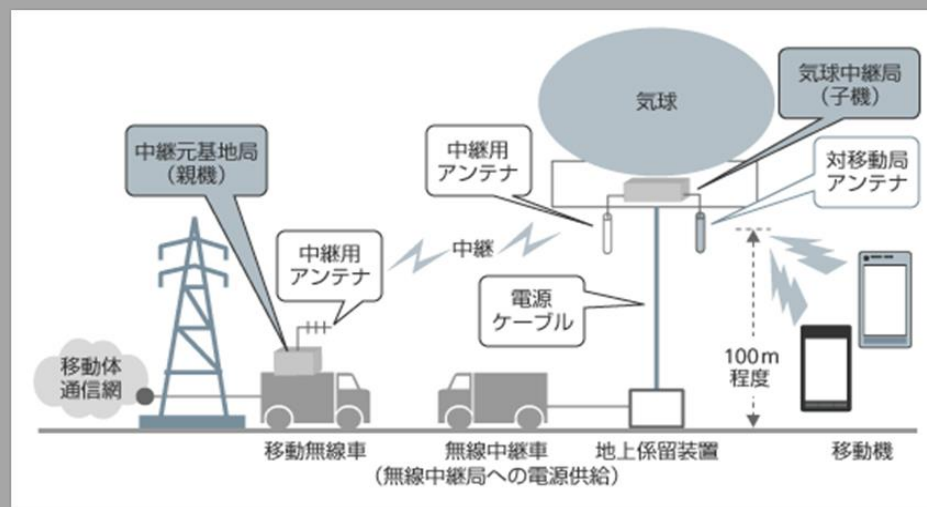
気球

気球中継局
（子機）

中継元基地局
（親機）

中継用
アンテナ

対移動局
アンテナ

中継用
アンテナ

中継

電源
ケーブル

移動体
通信網

100m
程度

移動無線車

無線中継車
（無線中継局への電源供給）

地上係留装置

移動機